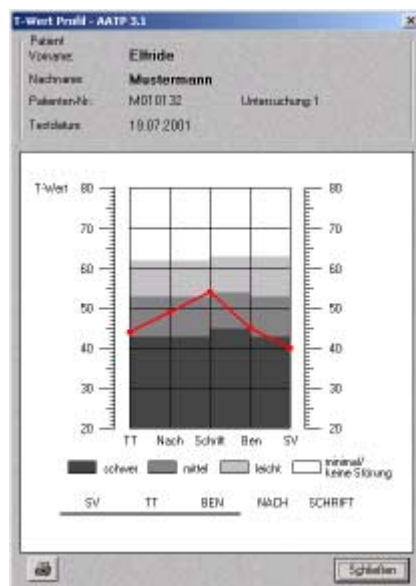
T-Wert Profil - AATP 3.1

Patient
Vorname: Elfride
Nachname: Mustermann
Patienten-Nr.: M010132
Untersuchung 1
Testdatum: 19.07.2001

T-Wert
80
70
60
50
40
30
20

80
70
60
50
40
30
20

TT Nach Schrift Ben SV

schwer
mittel
leicht
minimal/ keine Störung

SV TT BEN NACH SCHRIFT

Schließen